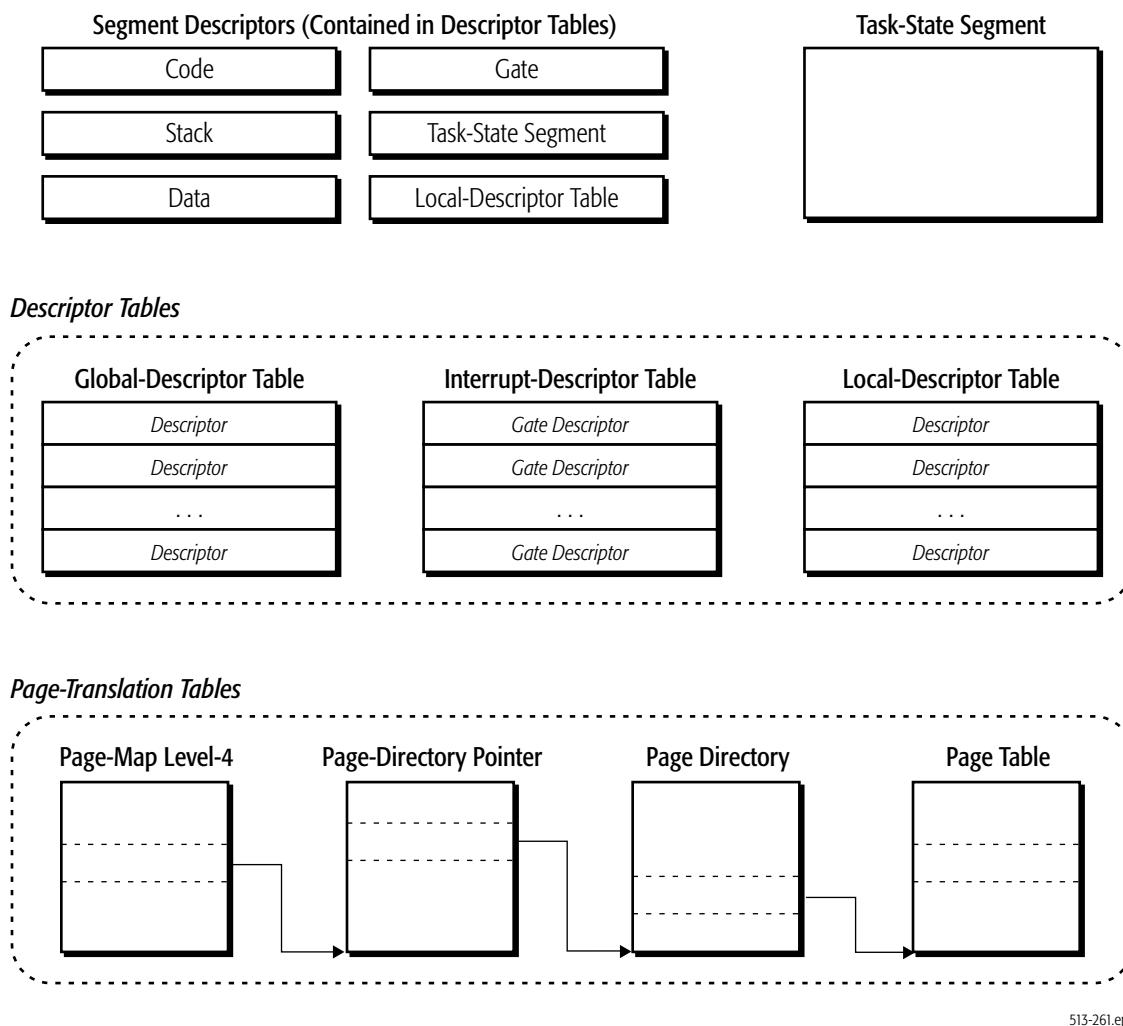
Segment Descriptors (Contained in Descriptor Tables)

Code

Stack

Data

Gate

Task-State Segment

Local-Descriptor Table

Task-State Segment

*Descriptor Tables*

Global-Descriptor Table

*Descriptor*

*Descriptor*

. . .

*Descriptor*

Interrupt-Descriptor Table

*Gate Descriptor*

*Gate Descriptor*

. . .

*Gate Descriptor*

Local-Descriptor Table

*Descriptor*

*Descriptor*

. . .

*Descriptor*

*Page-Translation Tables*

Page-Map Level-4

Page-Directory Pointer

Page Directory

Page Table

513-261.e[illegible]